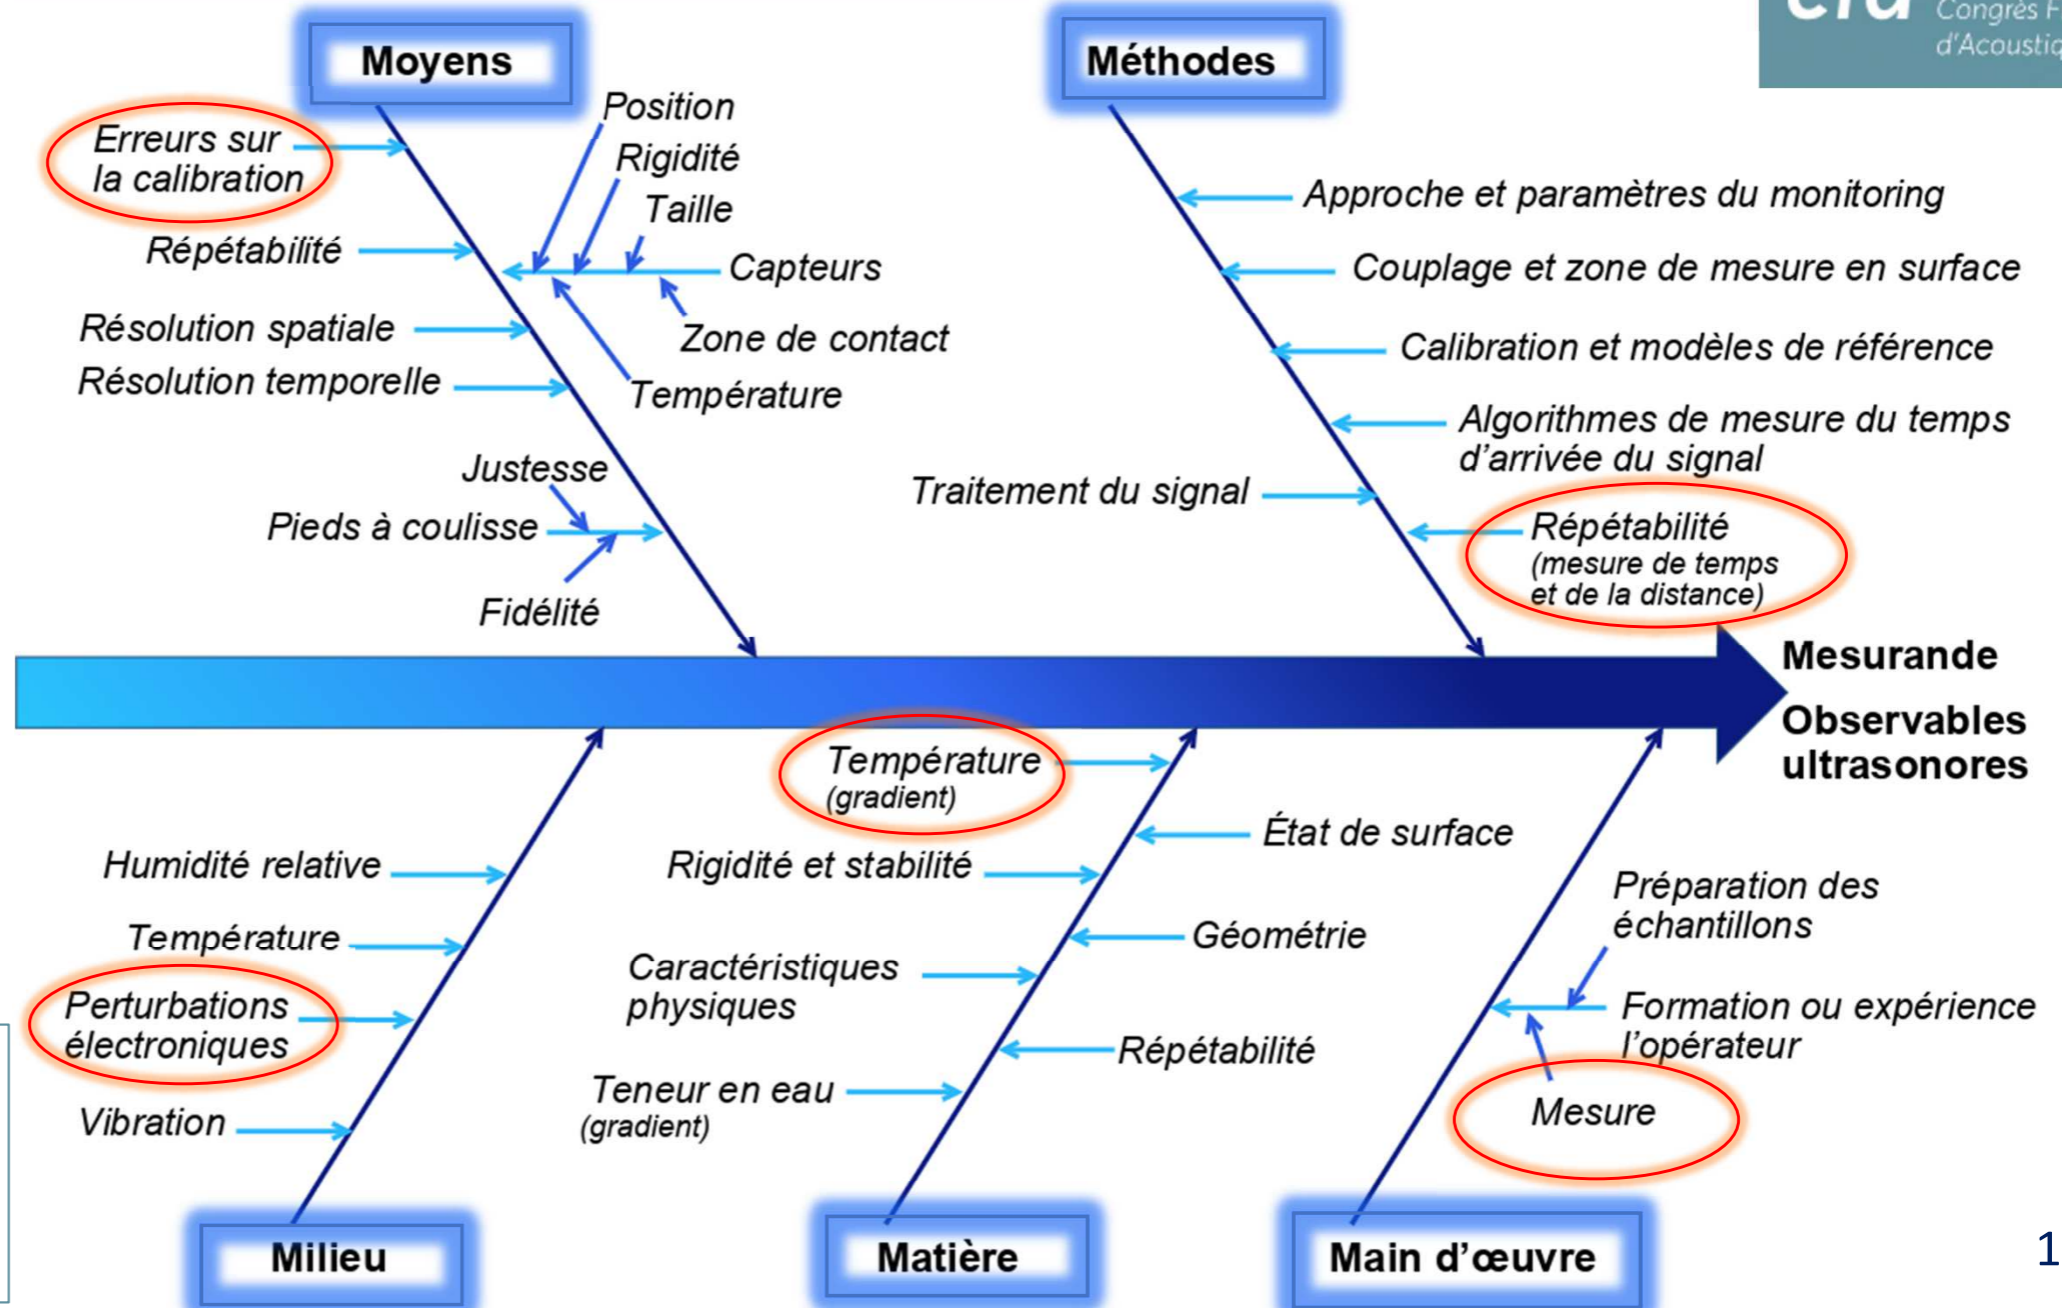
cfa Congrès F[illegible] d'Acousti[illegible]

Moyens

Erreurs sur la calibration

Position

Rigidité

Taille

Répétabilité

Capteurs

Résolution spatiale

Zone de contact

Résolution temporelle

Température

Justesse

Pieds à coulisse

Fidélité

Méthodes

Approche et paramètres du monitoring

Couplage et zone de mesure en surface

Calibration et modèles de référence

Algorithmes de mesure du temps d'arrivée du signal

Traitement du signal

Répétabilité (mesure de temps et de la distance)

Mesurande

Observables ultrasonores

Température (gradient)

État de surface

Humidité relative

Rigidité et stabilité

Préparation des échantillons

Température

Géométrie

Caractéristiques physiques

Formation ou expérience l'opérateur

Perturbations électroniques

Répétabilité

Teneur en eau (gradient)

Mesure

Vibration

Milieu

Matière

Main d'œuvre

1